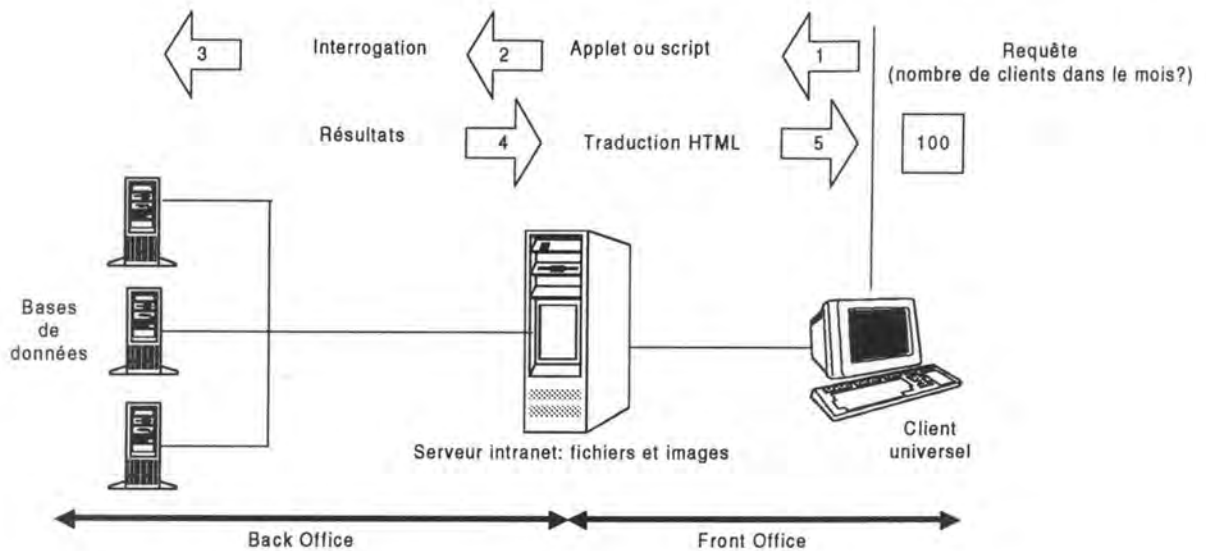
3

Interrogation

2

Applet ou script

1

Requête
(nombre de clients dans le mois?)

Résultats

4

Traduction HTML

5

100

Bases
de
données

Serveur intranet: fichiers et images

Client
universel

Back Office

Front Office